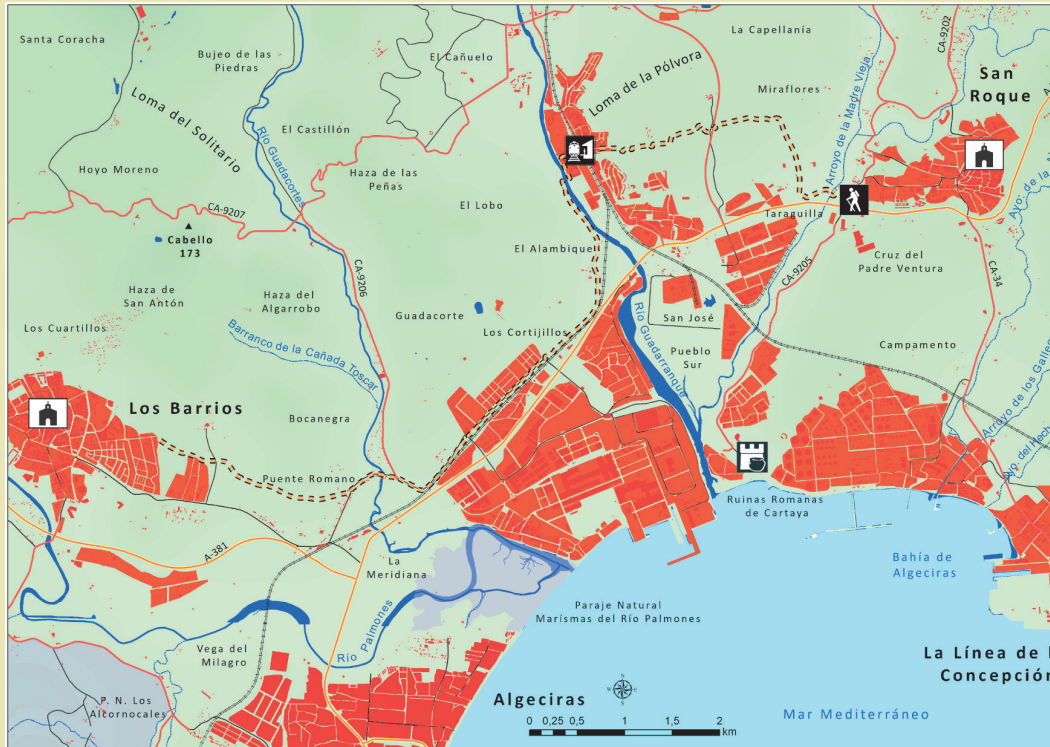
Santa Coracha
Bujeo de las Piedras
El Cañuelo
La Capellanía
CA-9202
San Roque
Loma del Solitario
Loma de la Pólvora
Miraflores
El Castillón
Río Guadacortes
Arroyo de la Madre Vieja
Hoyo Moreno
Haza de las Peñas
El Lobo
Taraguilla
Ayo. de la
CA-9207
Cabello 173
El Alambique
Cruz del Padre Ventura
CA-9205
CA-34
CA-9206
Haza de San Antón
Haza del Algarrobo
Guadacorte
San José
Los Cuartillos
Barranco de la Cañada Toscar
Los Cortijillos
Río Guadarranque
Pueblo Sur
Campamento
Los Barrios
Bocanegra
Arroyo de los Galle
Ayo. del Hech
Puente Romano
Ruinas Romanas de Cartaya
A-381
La Meridiana
Bahía de Algeciras
Río Palmones
Paraje Natural Marismas del Río Palmones
Vega del Milagro
La Línea de l
Concepció
P. N. Los Alcornocales
Algeciras
0 0,25 0,5 1 1,5 2 km
Mar Mediterráneo